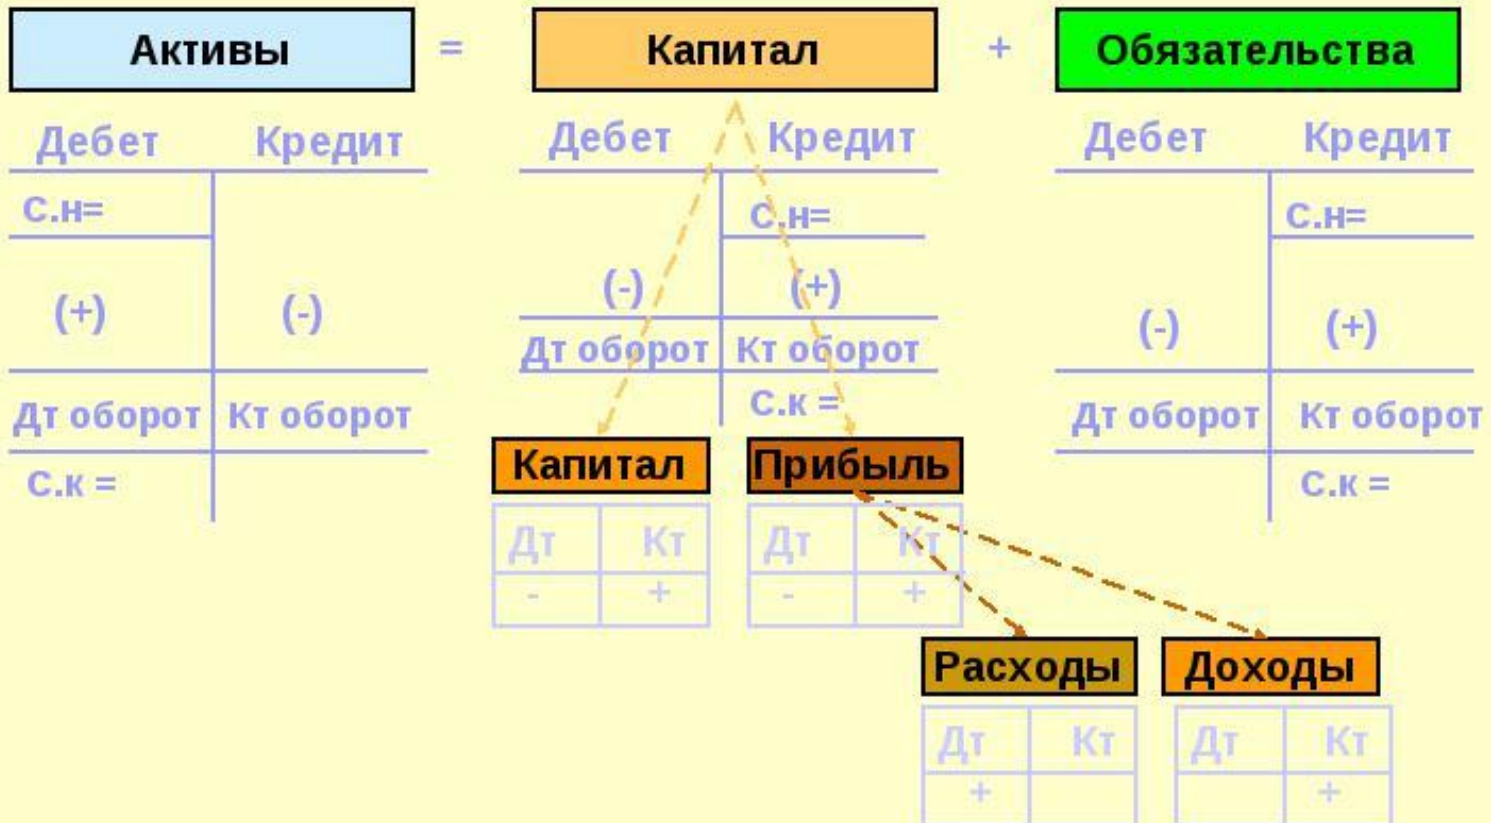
Активы = Капитал + Обязательства

| Дебет | Кредит |
|---|---|
| С.н= | |
| (+) | (-) |
| Дт оборот | Кт оборот |
| С.к = | |

| Дебет | Кредит |
|---|---|
| | С.н= |
| (-) | (+) |
| Дт оборот | Кт оборот |
| | С.к = |

| Дебет | Кредит |
|---|---|
| | С.н= |
| (-) | (+) |
| Дт оборот | Кт оборот |
| | С.к = |

Капитал

| Дт | Кт |
|---|---|
| - | + |

Прибыль

| Дт | Кт |
|---|---|
| - | + |

Расходы

| Дт | Кт |
|---|---|
| + | |

Доходы

| Дт | Кт |
|---|---|
| | + |